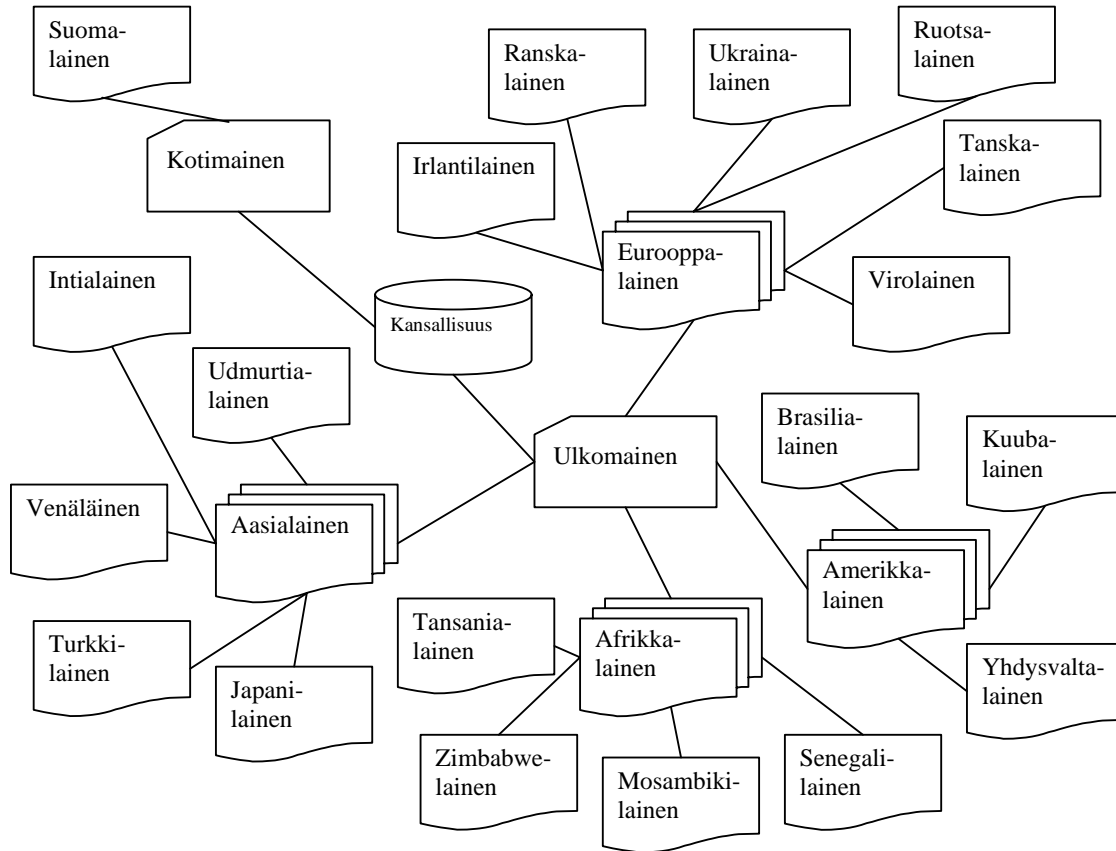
Suomalainen

Kotimainen

Ranskalainen

Ukrainalainen

Ruotsalainen

Irlantilainen

Tanskalainen

Eurooppalainen

Virolainen

Intialainen

Kansallisuus

Udmurtialainen

Ulkomainen

Brasilialainen

Kuubalainen

Venäläinen

Aasialainen

Amerikkalainen

Tansanialainen

Afrikkalainen

Turkkilainen

Japanilainen

Yhdysvaltalainen

Zimbabwelainen

Mosambikilainen

Senegalilainen